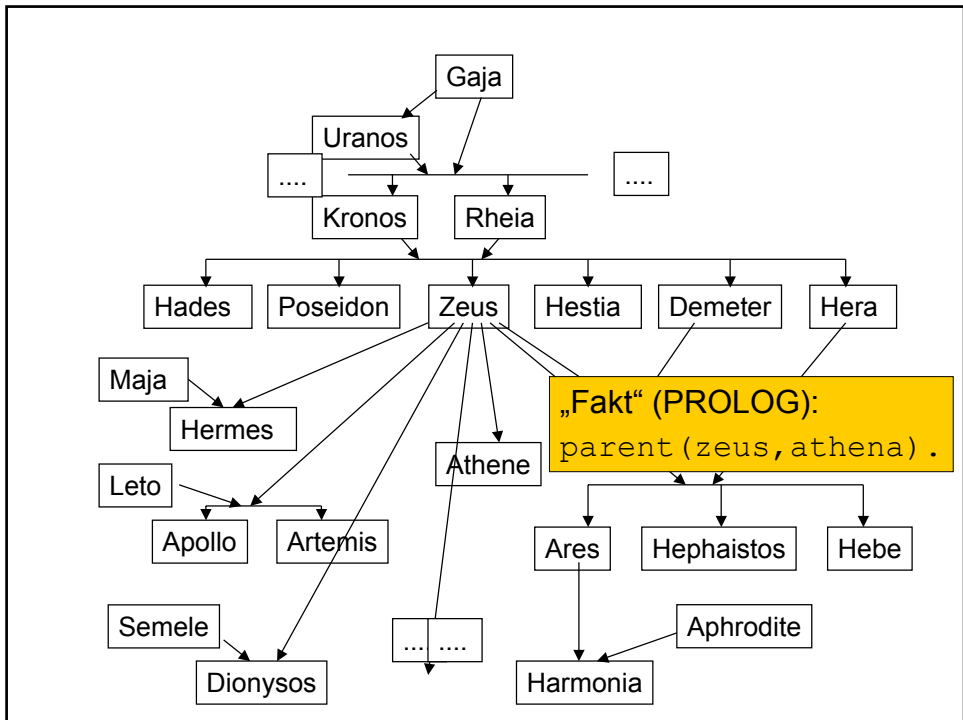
Gaja

Uranos

....

....

Kronos

Rheia

Hades

Poseidon

Zeus

Hestia

Demeter

Hera

Maja

Hermes

„Fakt“ (PROLOG):
parent(zeus,athena).

Athene

Leto

Apollo

Artemis

Ares

Hephaistos

Hebe

Semele

... ....

Aphrodite

Dionysos

Harmonia